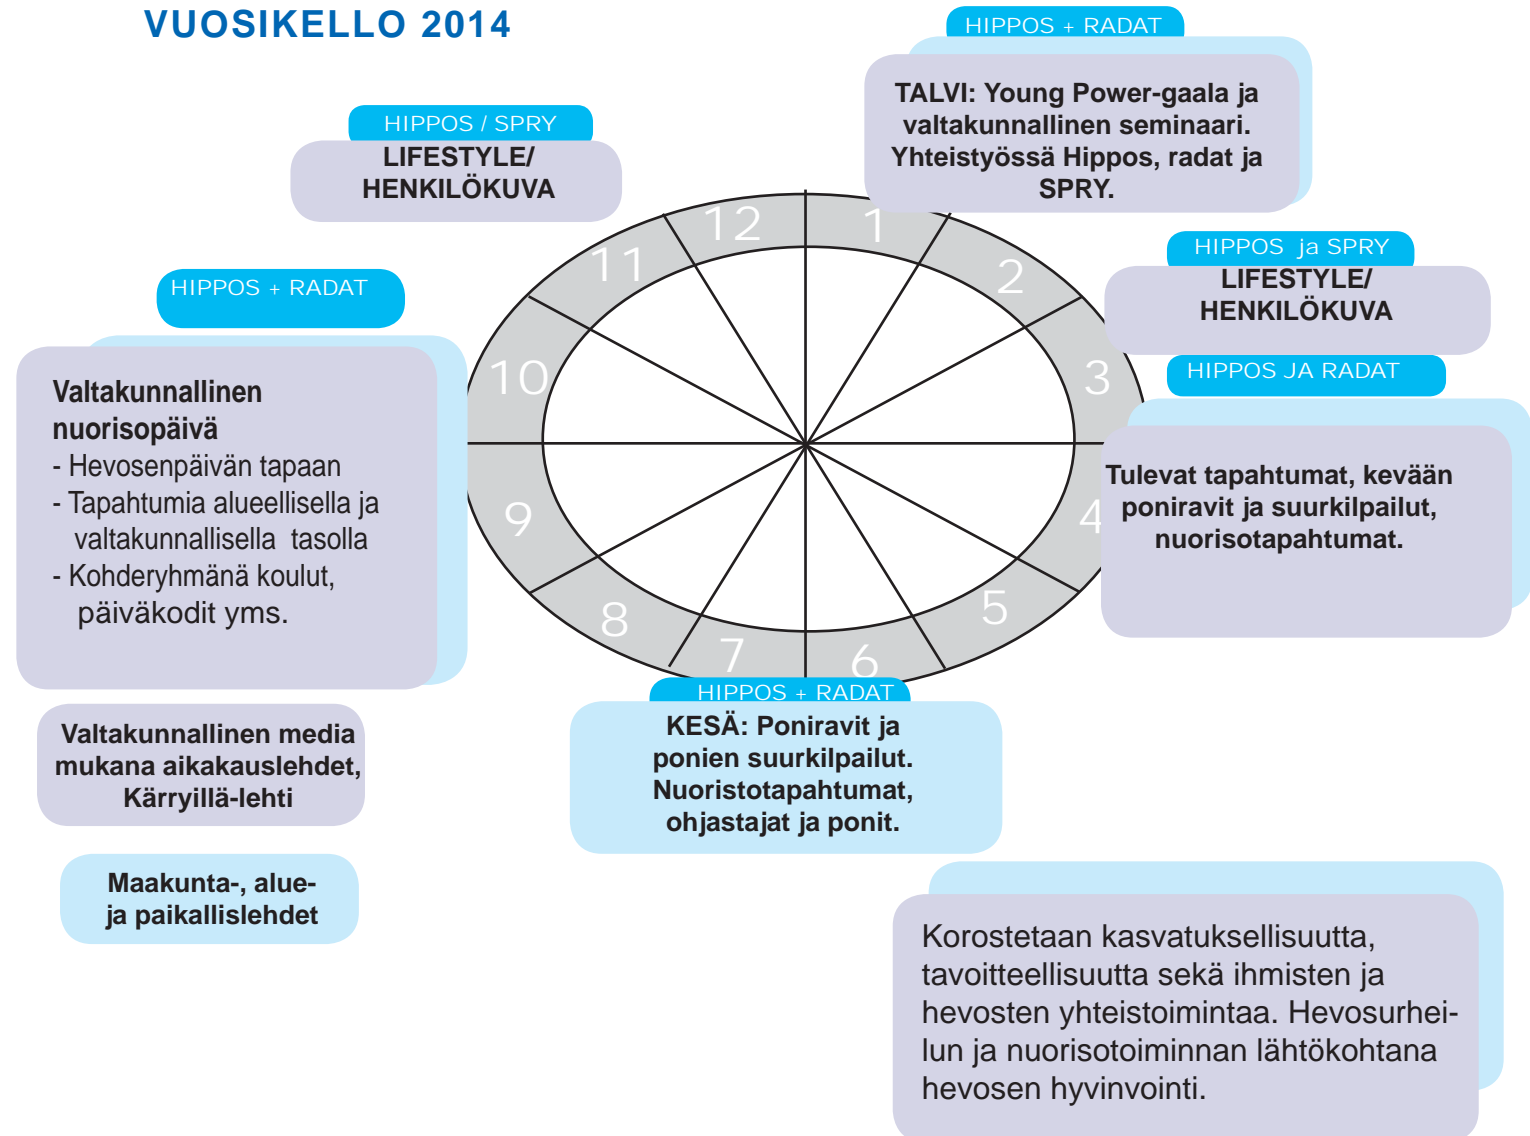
VUOSIKELLO 2014

HIPPOS + RADAT

TALVI: Young Power-gaala ja valtakunnallinen seminaari. Yhteistyössä Hippos, radat ja SPRY.

HIPPOS / SPRY

LIFESTYLE/ HENKILÖKUVA

HIPPOS ja SPRY

LIFESTYLE/ HENKILÖKUVA

HIPPOS + RADAT

Valtakunnallinen nuorisopäivä
- Hevosenpäivän tapaan
- Tapahtumia alueellisella ja valtakunnallisella tasolla
- Kohderyhmänä koulut, päiväkodit yms.

HIPPOS JA RADAT

Tulevat tapahtumat, kevään poniravit ja suurkilpailut, nuorisotapahtumat.

12 1 2 3 4 5 6 7 8 9 10 11

HIPPOS + RADAT

KESÄ: Poniravit ja ponien suurkilpailut. Nuoristotapahtumat, ohjastajat ja ponit.

Valtakunnallinen media mukana aikakauslehdet, Kärryillä-lehti

Maakunta-, alue- ja paikallislehdet

Korostetaan kasvatuksellisuutta, tavoitteellisuutta sekä ihmisten ja hevosten yhteistoimintaa. Hevosurheilun ja nuorisotoiminnan lähtökohtana hevosen hyvinvointi.